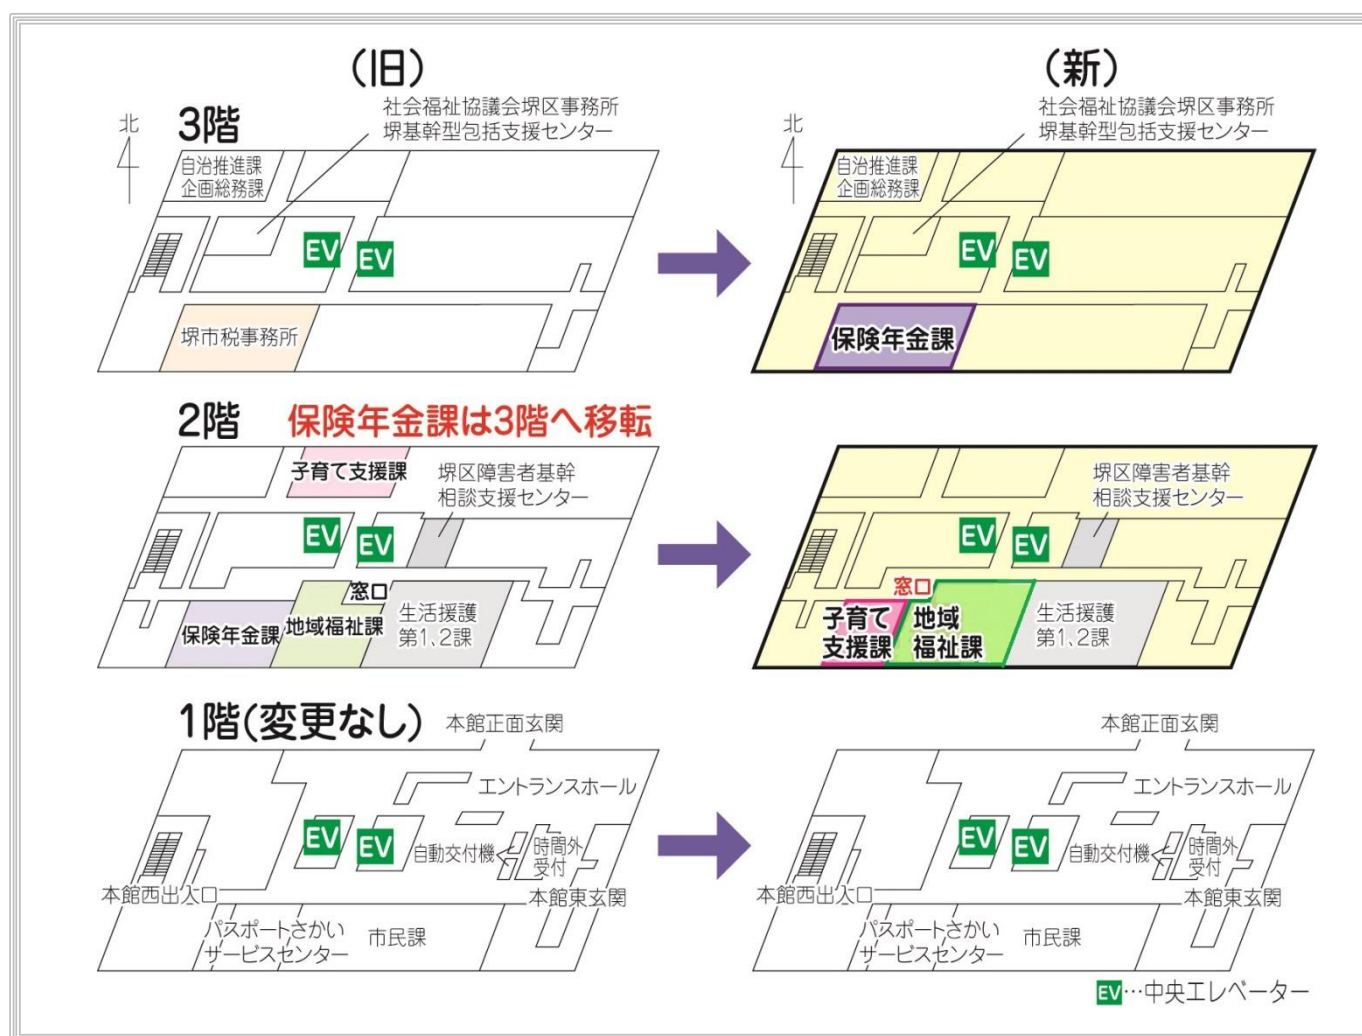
(旧)

3階

北

社会福祉協議会堺区事務所
堺基幹型包括支援センター

自治推進課
企画総務課

EV EV

堺市税事務所

2階 保険年金課は3階へ移転

子育て支援課

堺区障害者基幹
相談支援センター

EV EV

窓口

保険年金課 地域福祉課 生活援護第1、2課

1階(変更なし)

本館正面玄関

エントランスホール

EV EV

自動交付機 時間外受付

本館西出入口

本館東玄関

パスポートさかいサービスセンター

市民課

(新)

北

社会福祉協議会堺区事務所
堺基幹型包括支援センター

自治推進課
企画総務課

EV EV

保険年金課

堺区障害者基幹
相談支援センター

EV EV

窓口

子育て支援課 地域福祉課 生活援護第1、2課

本館正面玄関

エントランスホール

EV EV

自動交付機 時間外受付

本館西出入口

本館東玄関

パスポートさかいサービスセンター

市民課

EV…中央エレベーター